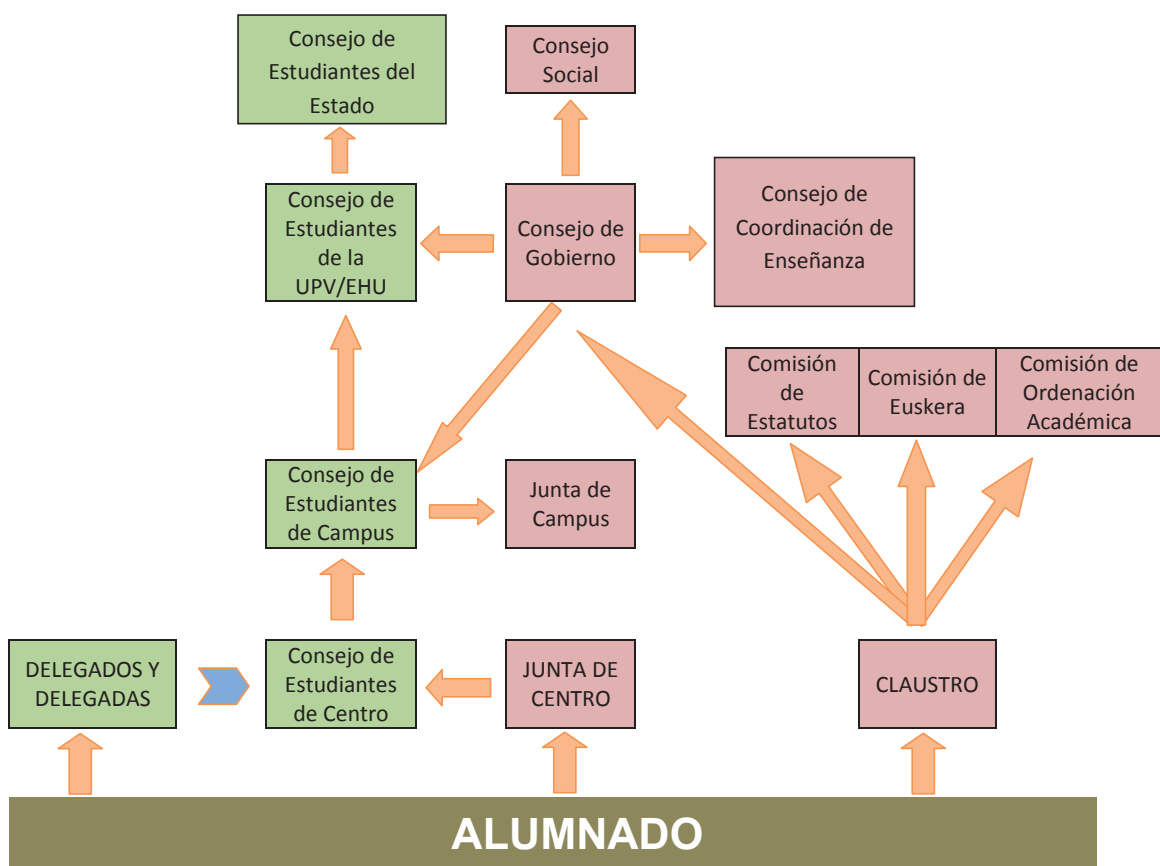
Consejo de Estudiantes del Estado

Consejo Social

Consejo de Estudiantes de la UPV/EHU

Consejo de Gobierno

Consejo de Coordinación de Enseñanza

Comisión de Estatutos

Comisión de Euskera

Comisión de Ordenación Académica

Consejo de Estudiantes de Campus

Junta de Campus

DELEGADOS Y DELEGADAS

Consejo de Estudiantes de Centro

JUNTA DE CENTRO

CLAUSTRO

ALUMNADO